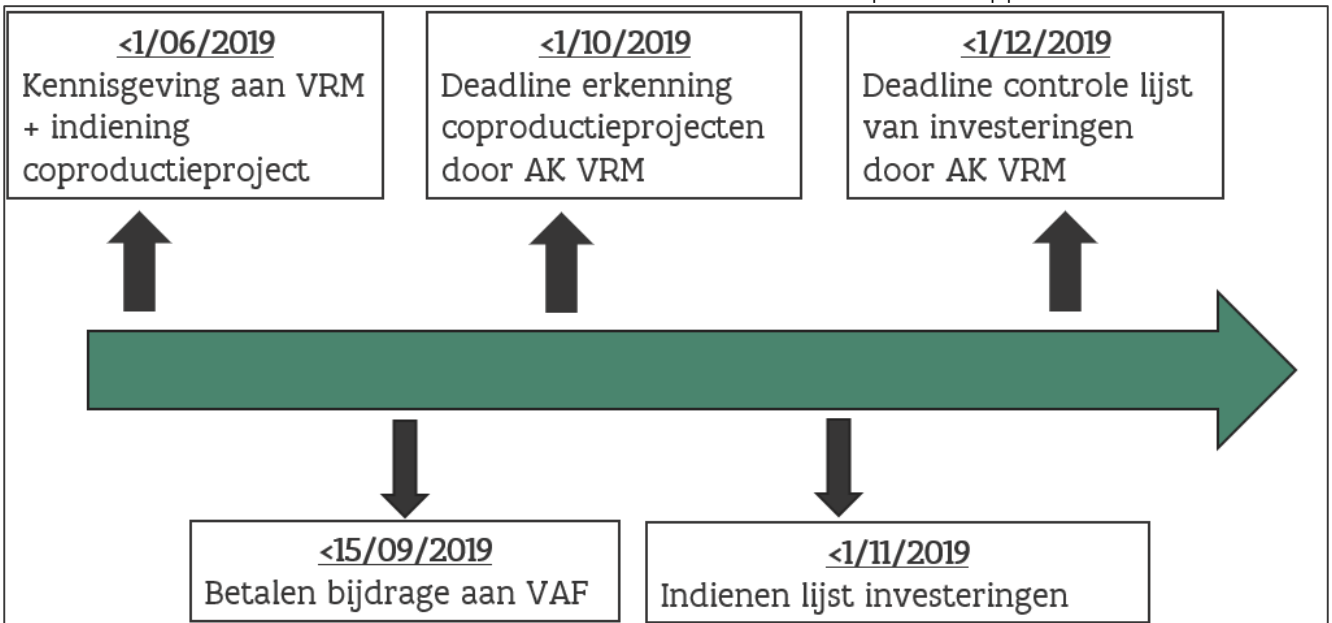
<1/06/2019
Kennisgeving aan VRM + indiening coproductieproject

<1/10/2019
Deadline erkenning coproductieprojecten door AK VRM

<1/12/2019
Deadline controle lijst van investeringen door AK VRM

<15/09/2019
Betalen bijdrage aan VAF

<1/11/2019
Indienen lijst investeringen